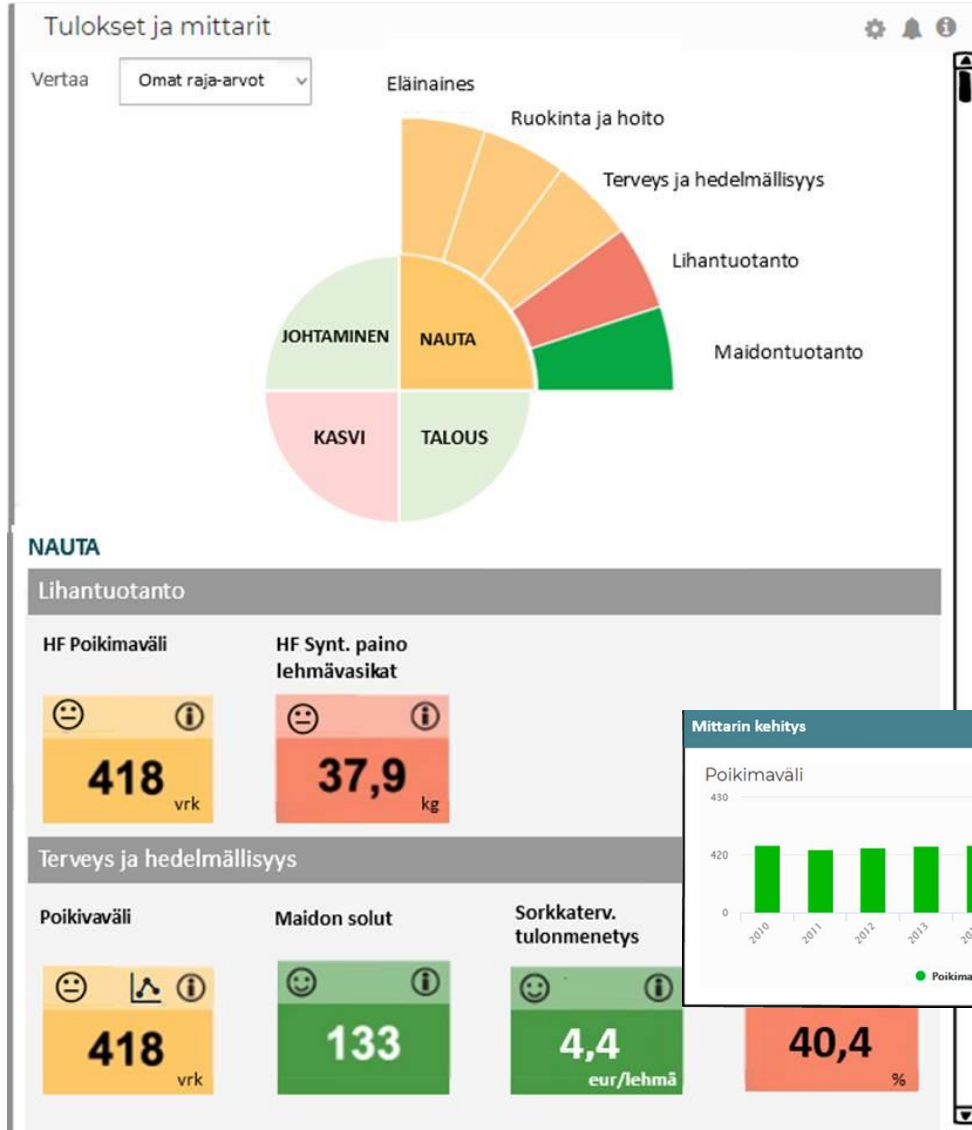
Tulokset ja mittarit

Vertaa Omat raja-arvot

Eläinaines

Ruokinta ja hoito

Terveys ja hedelmällisyys

Lihantuotanto

Maidontuotanto

JOHTAMINEN

NAUTA

KASVI

TALOUS

NAUTA

Lihantuotanto

HF Poikimaväli

418 vrk

HF Synt. paino lehmävasikat

37,9 kg

Terveys ja hedelmällisyys

Poikivaväli

418 vrk

Maidon solut

133

Sorkkaterv. tulonmenetys

4,4 eur/lehmä

40,4 %

Mittarin kehitys

Poikimaväli

430

420

0

2010

2011

2012

2013

20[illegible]

Poikima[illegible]